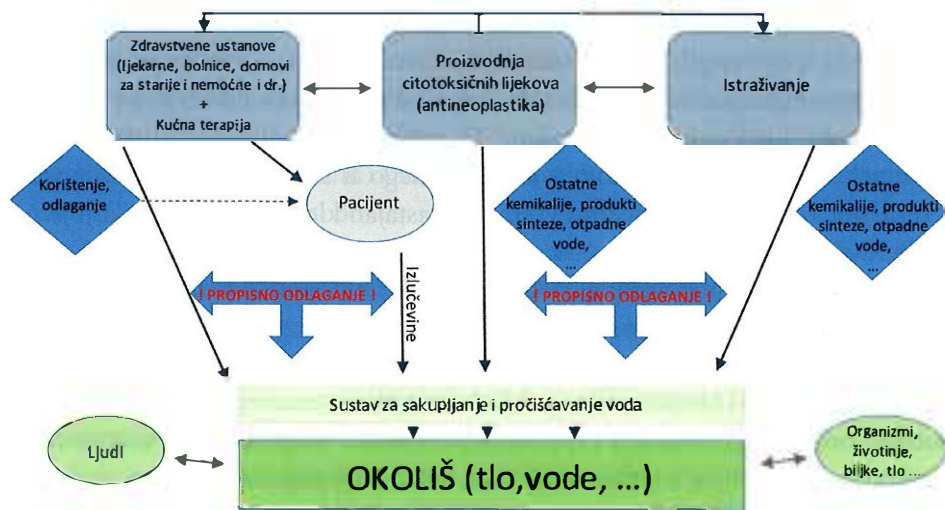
Zdravstvene ustanove (ljekarne, bolnice, domovi za starije i nemoćne i dr.) + Kućna terapija

Proizvodnja citotoksičnih lijekova (antineoplastika)

Istraživanje

Korištenje, odlaganje

Pacijent

Ostatne kemikalije, produkti sinteze, otpadne vode, ...

Ostatne kemikalije, produkti sinteze, otpadne vode, ...

Izlučevine

! PROPISNO ODLAGANJE !

! PROPISNO ODLAGANJE !

Sustav za sakupljanje i pročišćavanje voda

Ljudi

OKOLIŠ (tlo,vode, ...)

Organizmi, životinje, biljke, tlo ...